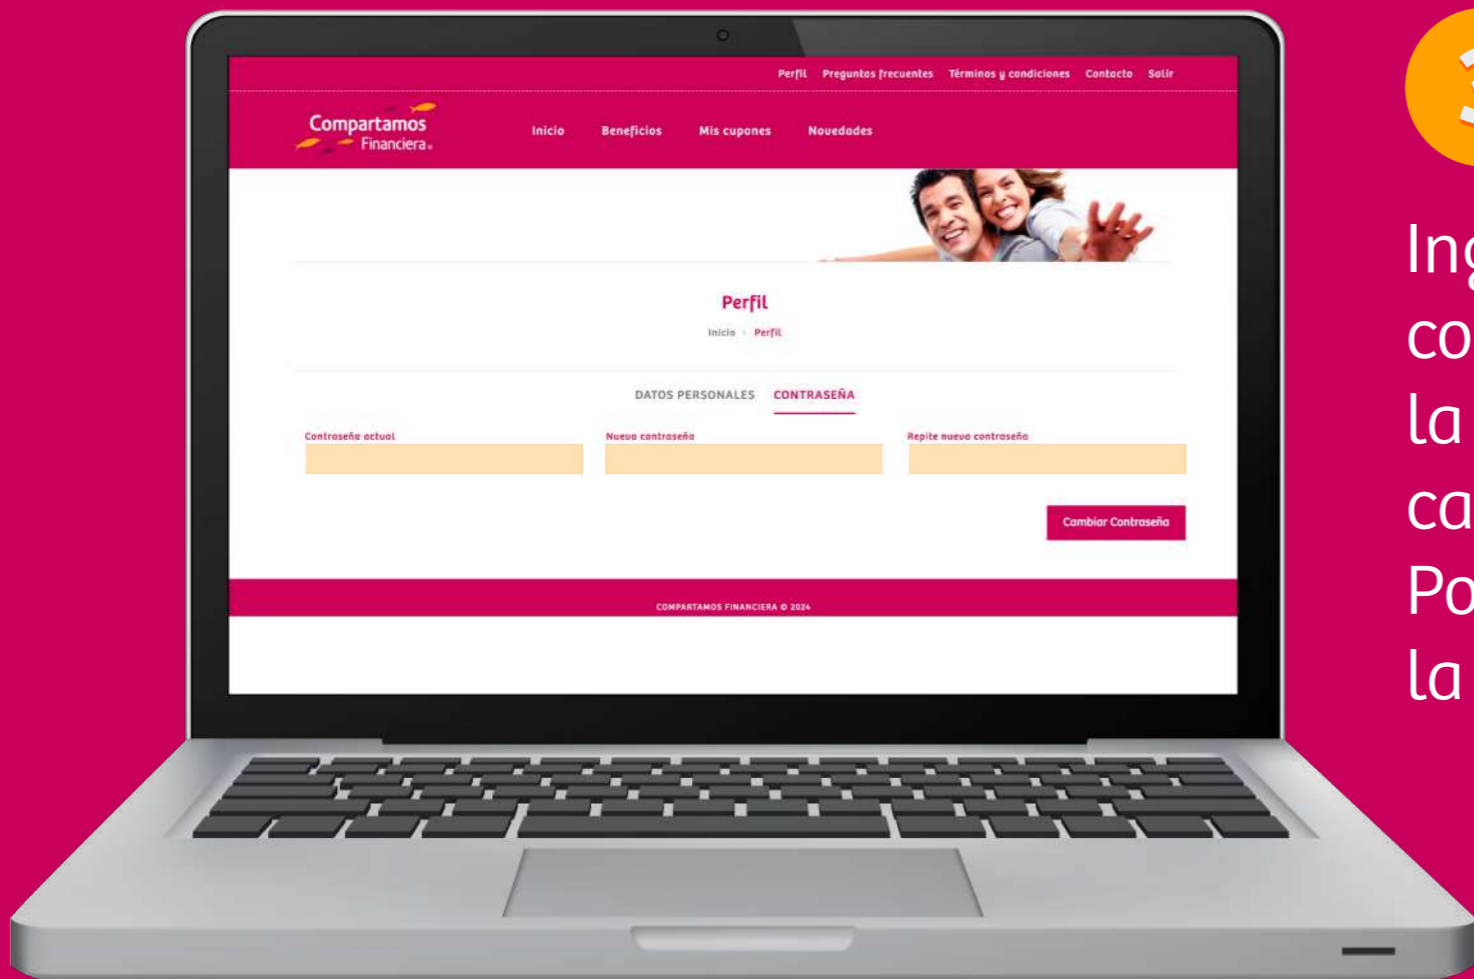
Perfil Preguntas frecuentes Términos y condiciones Contacto Salir

Compartamos Financiera

Inicio Beneficios Mis cupones Novedades

Perfil

Inicio › Perfil

DATOS PERSONALES CONTRASEÑA

Contraseña actual

Nueva contraseña

Repite nueva contraseña

Cambiar Contraseña

COMPARTAMOS FINANCIERA © 2024

3

Ing
co
la
ca
Po
la